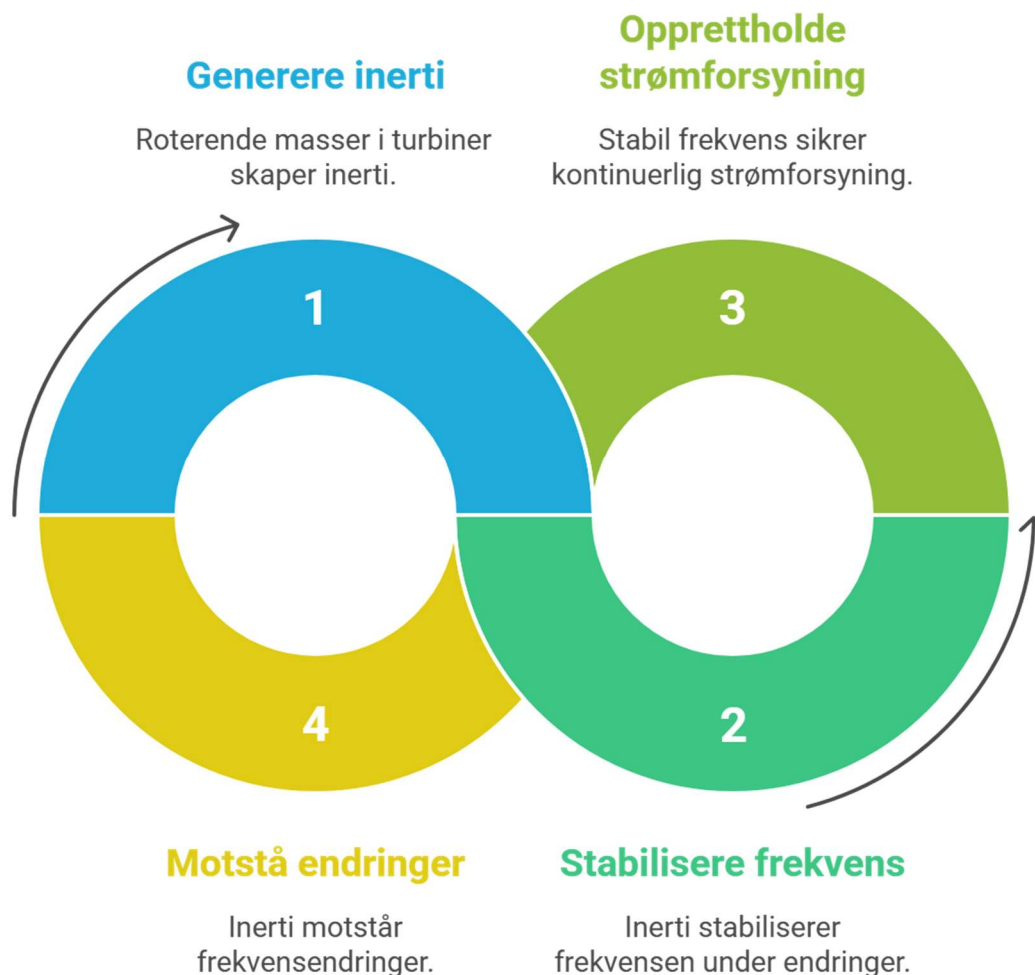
Generere inerti

Roterende masser i turbiner skaper inerti.

Opprettholde strømforsyning

Stabil frekvens sikrer kontinuerlig strømforsyning.

1

3

4

2

Motstå endringer

Inerti motstår frekvensendringer.

Stabilisere frekvens

Inerti stabiliserer frekvensen under endringer.